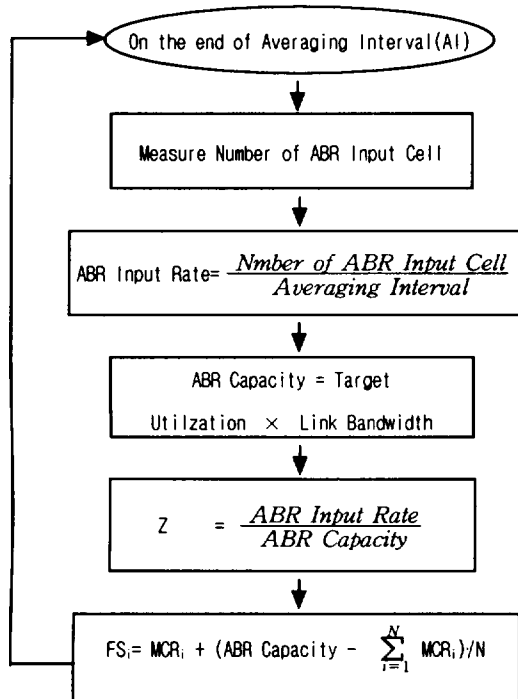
On the end of Averaging Interval(AI)

Measure Number of ABR Input Cell

ABR Input Rate= $\frac{Nmber\ of\ ABR\ Input\ Cell}{Averaging\ Interval}$

ABR Capacity = Target Utilzation × Link Bandwidth

Z = $\frac{ABR\ Input\ Rate}{ABR\ Capacity}$

$FS_i$= $MCR_i$ + (ABR Capacity − $\sum_{i=1}^{N}$ $MCR_i$)/N